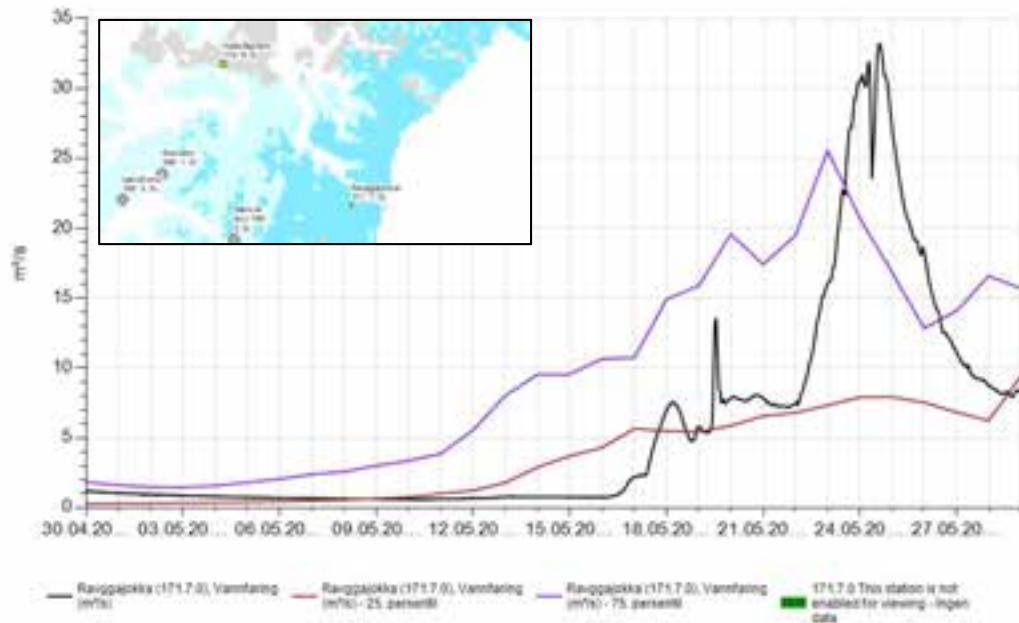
35
30
25
20
15
10
5
0
m³/s

30.04.20 03.05.20 06.05.20 09.05.20 12.05.20 15.05.20 18.05.20 21.05.20 24.05.20 27.05.20

Ravggajokka (171.7.0), Vannføring (m³/s)
Ravggajokka (171.7.0), Vannføring (m³/s) - 25. persentil
Ravggajokka (171.7.0), Vannføring (m³/s) - 75. persentil
171.7.0 This station is not enabled for viewing - Ingen data